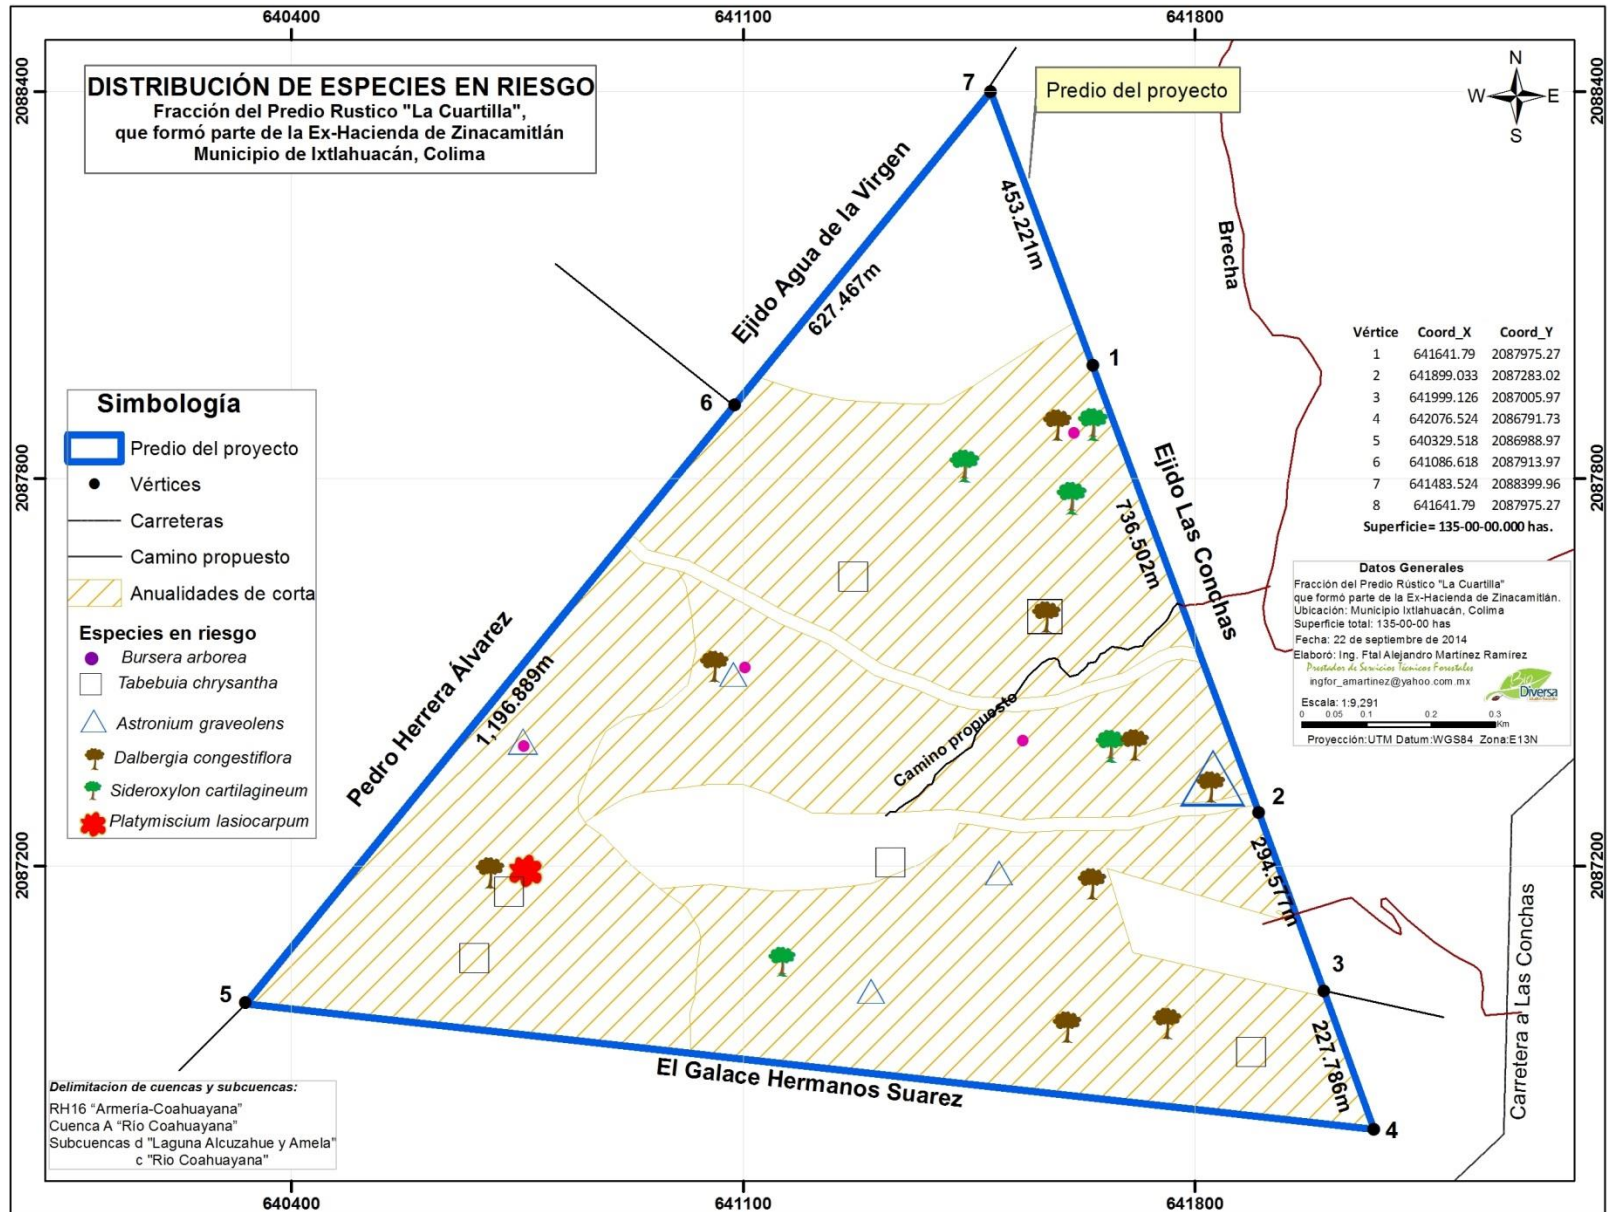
640400 641100 641800

2088400 2087800 2087200

DISTRIBUCIÓN DE ESPECIES EN RIESGO
Fracción del Predio Rustico "La Cuartilla", que formó parte de la Ex-Hacienda de Zinacamitlán
Municipio de Ixtlahuacán, Colima

Predio del proyecto

N
W E
S

7

Ejido Agua de la Virgen
627.467m

453.221m

Brecha

1

6

Simbología
Predio del proyecto
Vértices
Carreteras
Camino propuesto
Anualidades de corta
Especies en riesgo
Bursera arborea
Tabebuia chrysantha
Astronium graveolens
Dalbergia congestiflora
Sideroxylon cartilagineum
Platymiscium lasiocarpum

| Vértice | Coord_X | Coord_Y |
|---|---|---|
| 1 | 641641.79 | 2087975.27 |
| 2 | 641899.033 | 2087283.02 |
| 3 | 641999.126 | 2087005.97 |
| 4 | 642076.524 | 2086791.73 |
| 5 | 640329.518 | 2086988.97 |
| 6 | 641086.618 | 2087913.97 |
| 7 | 641483.524 | 2088399.96 |
| 8 | 641641.79 | 2087975.27 |

Superficie= 135-00-00.000 has.

Ejido Las Conchas
736.502m

Datos Generales
Fracción del Predio Rústico "La Cuartilla" que formó parte de la Ex-Hacienda de Zinacamitlán.
Ubicación: Municipio Ixtlahuacán, Colima
Superficie total: 135-00-00 has
Fecha: 22 de septiembre de 2014
Elaboró: Ing. Ftal Alejandro Martínez Ramírez
Prestador de Servicios Técnicos Forestales
ingfor_amartinez@yahoo.com.mx
Bio Diversa
Escala: 1:9,291
0 0.05 0.1 0.2 0.3 Km
Proyección:UTM Datum:WGS84 Zona:E13N

Pedro Herrera Álvarez
1,196.889m

Camino propuesto

2
294.577m

3

5

Carretera a Las Conchas

227.786m

4

El Galace Hermanos Suarez

Delimitacion de cuencas y subcuencas:
RH16 "Armería-Coahuayana"
Cuenca A "Río Coahuayana"
Subcuencas d "Laguna Alcuzahue y Amela"
c "Rio Coahuayana"